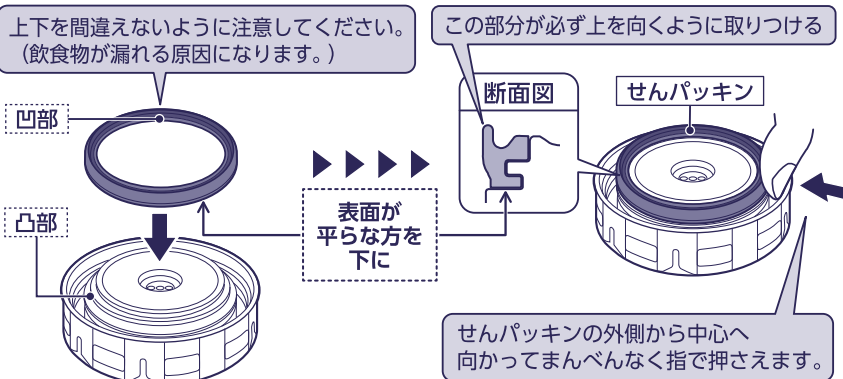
上下を間違えないように注意してください。
（飲食物が漏れる原因になります。）

凹部

凸部

表面が
平らな方を
下に

この部分が必ず上を向くように取りつける

断面図

せんパッキン

せんパッキンの外側から中心へ
向かってまんべんなく指で押さえます。